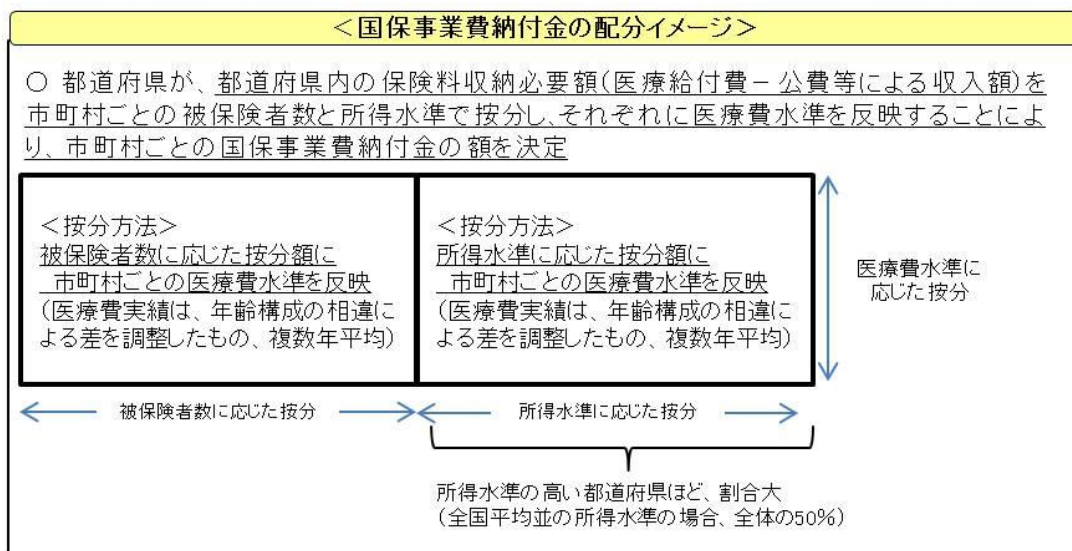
<国保事業費納付金の配分イメージ>

○ 都道府県が、都道府県内の保険料収納必要額(医療給付費 − 公費等による収入額)を市町村ごとの被保険者数と所得水準で按分し、それぞれに医療費水準を反映することにより、市町村ごとの国保事業費納付金の額を決定

<按分方法>
被保険者数に応じた按分額に
市町村ごとの医療費水準を反映
(医療費実績は、年齢構成の相違による差を調整したもの、複数年平均)

<按分方法>
所得水準に応じた按分額に
市町村ごとの医療費水準を反映
(医療費実績は、年齢構成の相違による差を調整したもの、複数年平均)

医療費水準に応じた按分

被保険者数に応じた按分

所得水準に応じた按分

所得水準の高い都道府県ほど、割合大
(全国平均並の所得水準の場合、全体の50%)